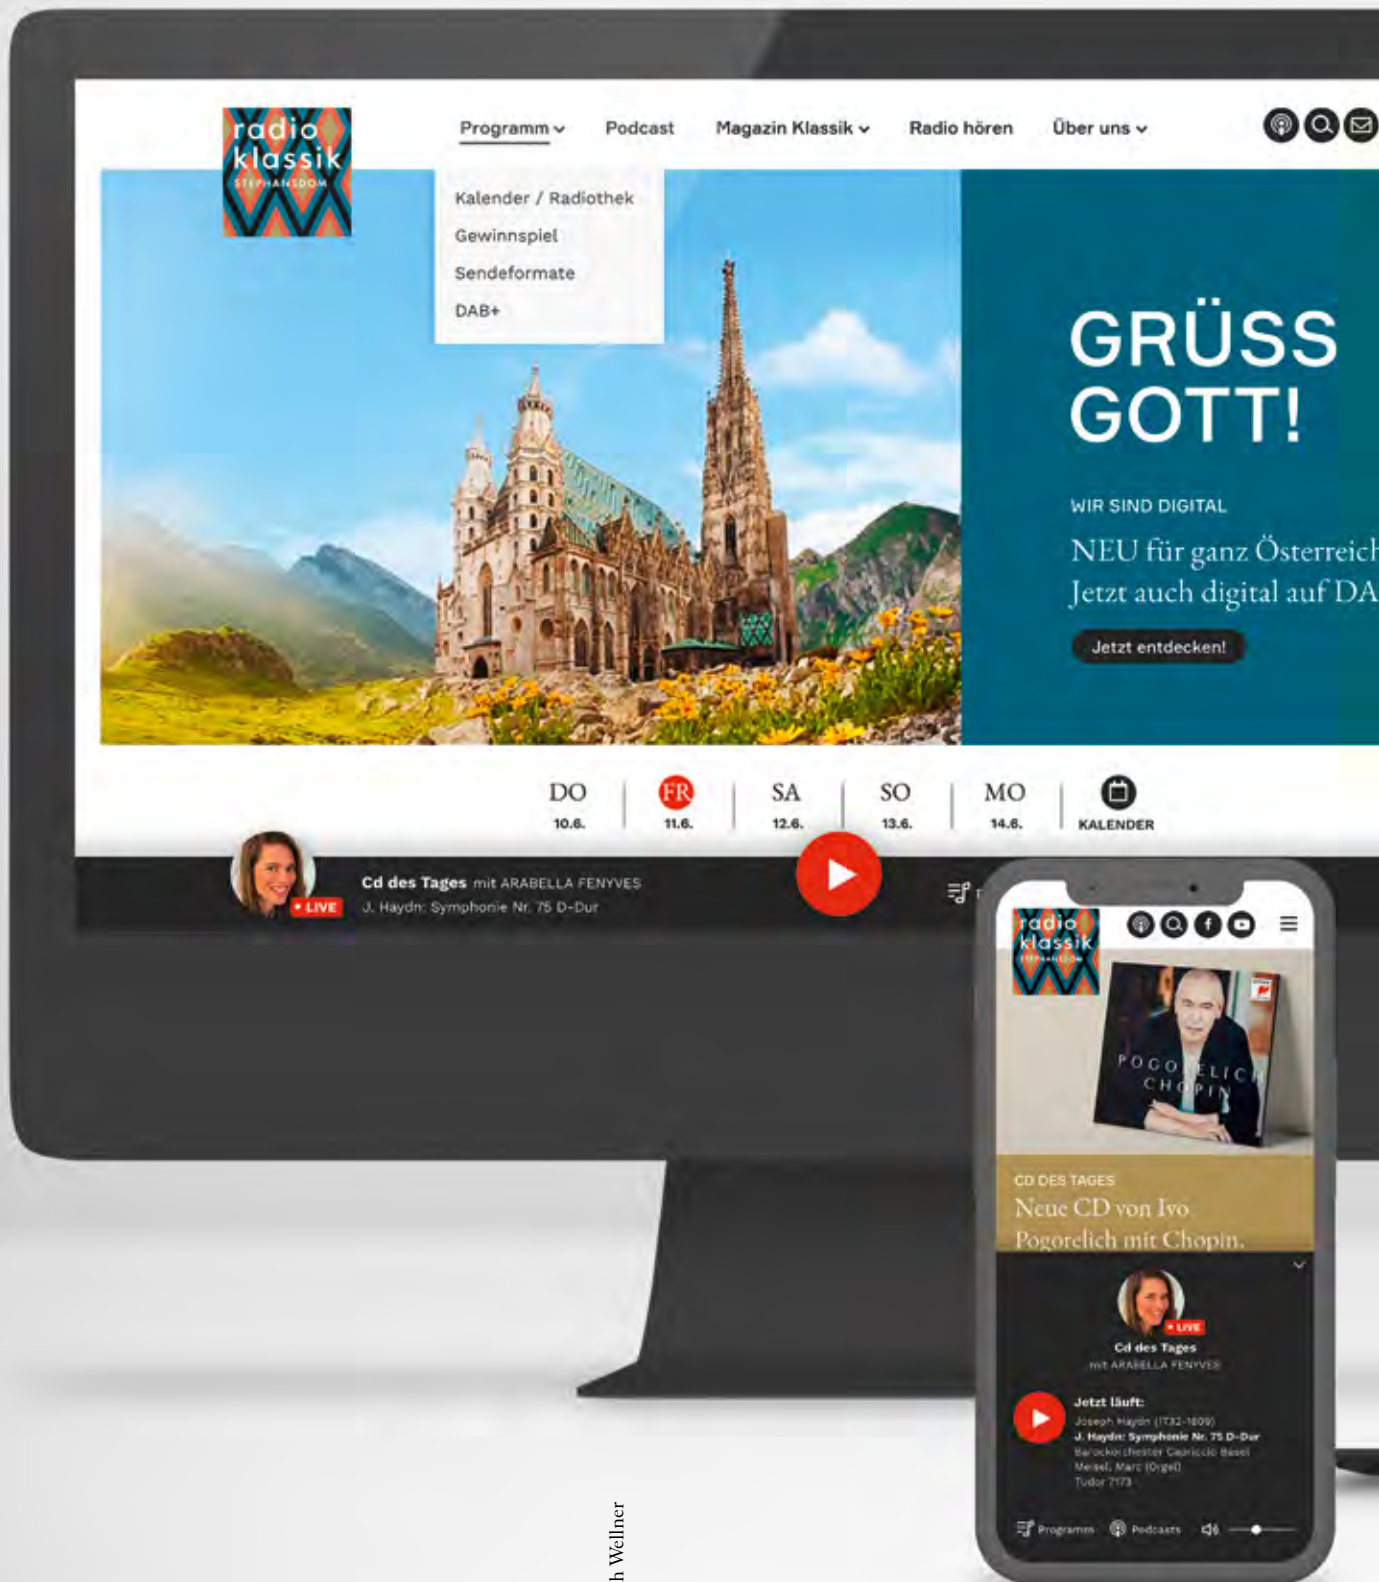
radio klassik STEPHANSDOM

Programm Podcast Magazin Klassik Radio hören Über uns

Kalender / Radiothek
Gewinnspiel
Sendeformate
DAB+

GRÜSS GOTT!

WIR SIND DIGITAL

NEU für ganz Österreich
Jetzt auch digital auf DA

Jetzt entdecken!

| DO 10.6. | FR 11.6. | SA 12.6. | SO 13.6. | MO 14.6. | KALENDER |
|---|---|---|---|---|---|

• LIVE
Cd des Tages mit ARABELLA FENYVES
J. Haydn: Symphonie Nr. 75 D-Dur

radio klassik STEPHANSDOM

POGORELICH CHOPIN

CD DES TAGES
Neue CD von Ivo Pogorelich mit Chopin.

• LIVE
Cd des Tages
mit ARABELLA FENYVES

Jetzt läuft:
Joseph Haydn (1732-1809)
J. Haydn: Symphonie Nr. 75 D-Dur
Barockorchester Capriccio Basel
Meisel, Marc (Orgel)
Tudor 7173

Programm Podcasts

h Wellner